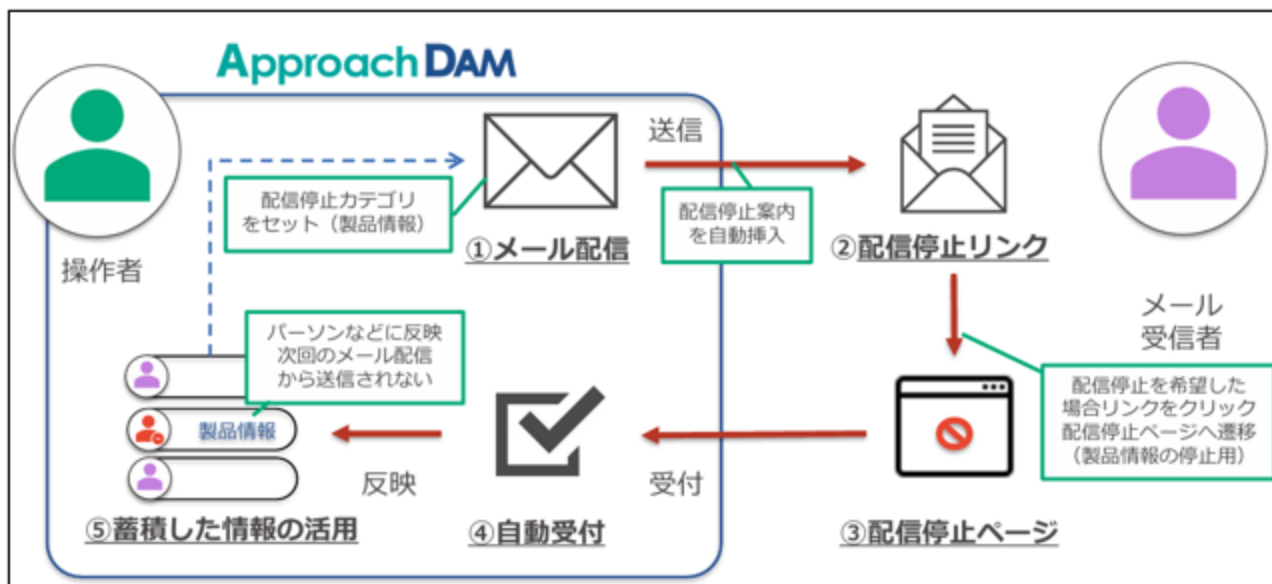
ApproachDAM

操作者

配信停止カテゴリをセット（製品情報）

①メール配信

送信

配信停止案内を自動挿入

②配信停止リンク

メール受信者

パーソンなどに反映次回のメール配信から送信されない

製品情報

配信停止を希望した場合リンクをクリック配信停止ページへ遷移（製品情報の停止用）

反映

受付

⑤蓄積した情報の活用

④自動受付

③配信停止ページ